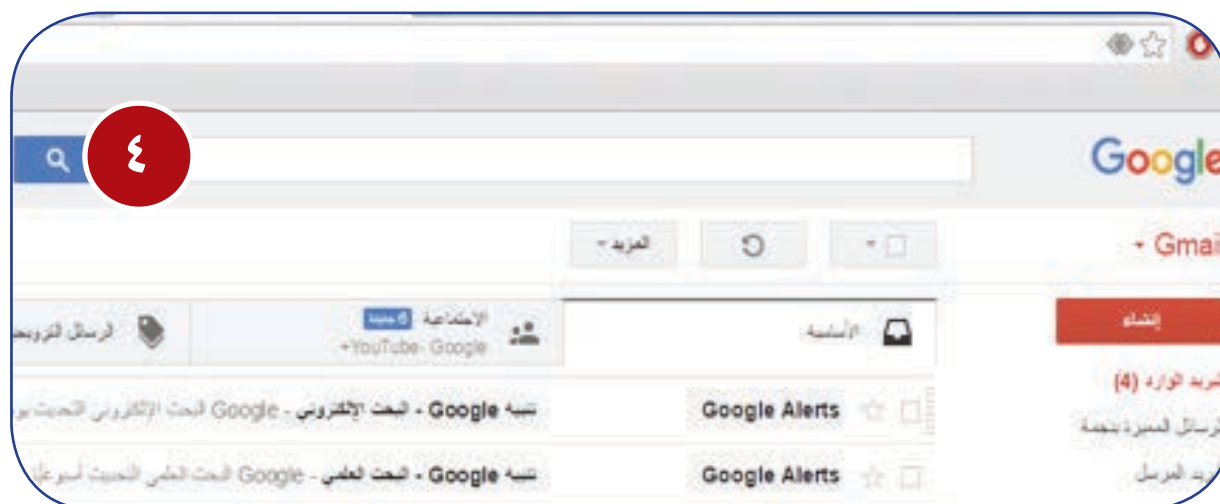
٤

Google

Gmail -

المزيد -

إنشاء

الأساسية

الاجتماعية 6 جديدة
+YouTube· Google

الرسائل الترويجية

البريد الوارد (4)

الرسائل المميزة بنجمة

البريد المرسل

Google Alerts

تنبيه Google - البحث الإلكتروني - Google البحث الإلكتروني التحديث

Google Alerts

تنبيه Google - البحث العلمي - Google البحث العلمي التحديث أسبوعي